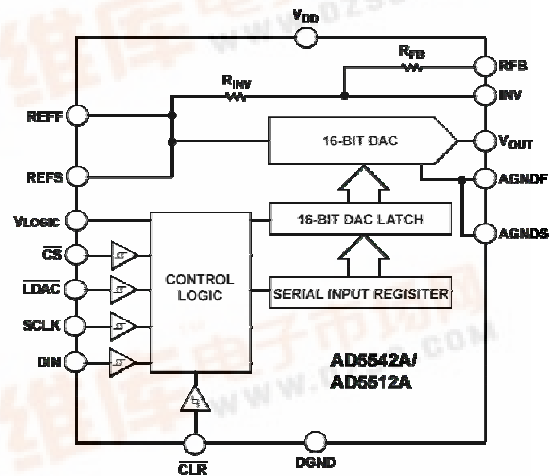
$V_{DD}$

$R_{FB}$

RFB

$R_{INV}$

INV

REFF

16-BIT DAC

$V_{OUT}$

REFS

AGNDF

$V_{LOGIC}$

16-BIT DAC LATCH

AGNDS

$\overline{CS}$

$\overline{LDAC}$

CONTROL LOGIC

SERIAL INPUT REGISITER

SCLK

DIN

AD5542A/ AD5512A

$\overline{CLR}$

DGND

www.dzsc.com

维库电子市场网